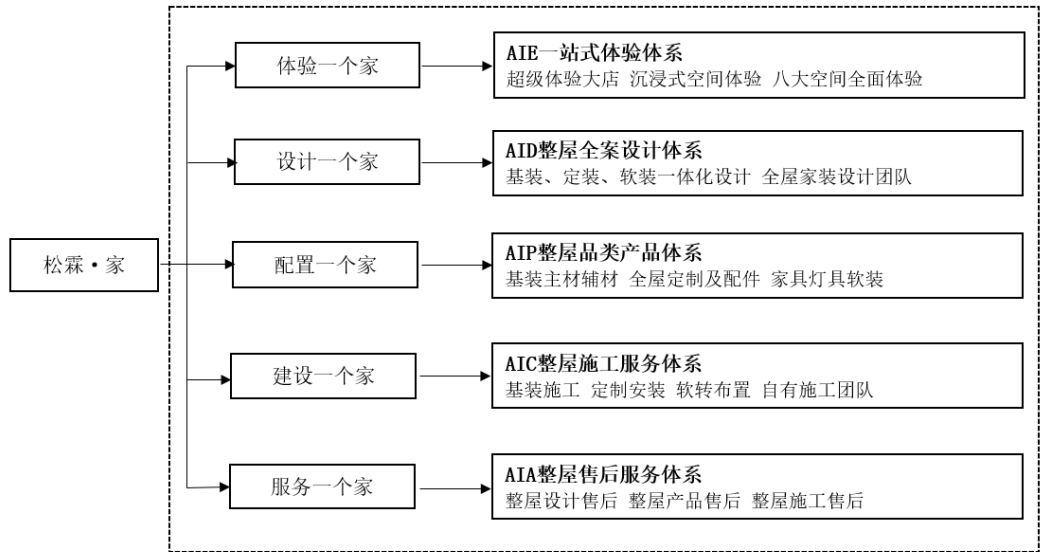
松霖·家

体验一个家

AIE一站式体验体系
超级体验大店 沉浸式空间体验 八大空间全面体验

设计一个家

AID整屋全案设计体系
基装、定装、软装一体化设计 全屋家装设计团队

配置一个家

AIP整屋品类产品体系
基装主材辅材 全屋定制及配件 家具灯具软装

建设一个家

AIC整屋施工服务体系
基装施工 定制安装 软转布置 自有施工团队

服务一个家

AIA整屋售后服务体系
整屋设计售后 整屋产品售后 整屋施工售后